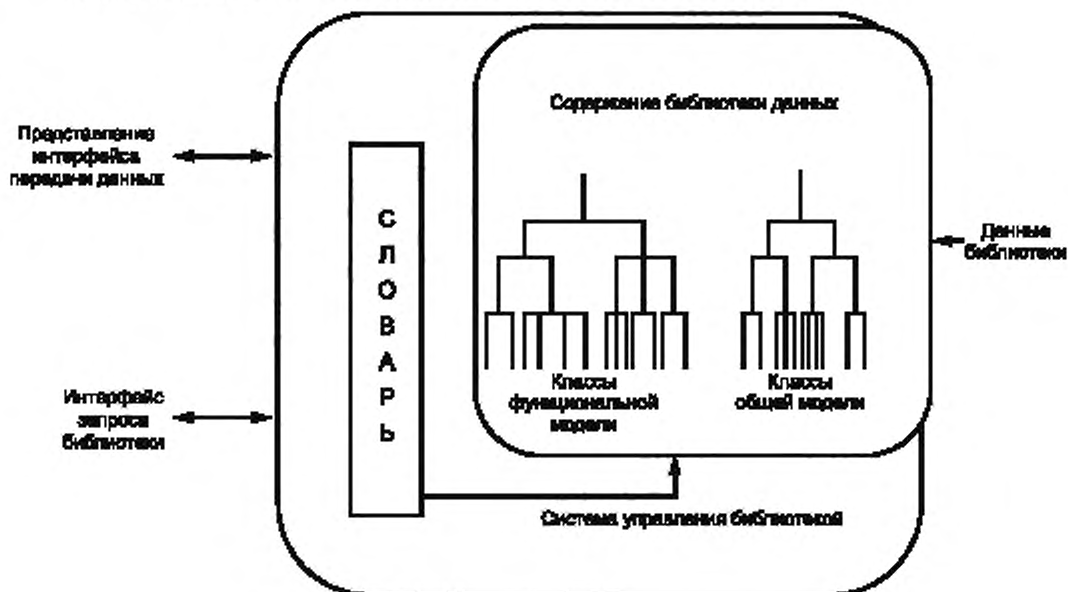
Представление интерфейса передачи данных

Интерфейс запроса библиотеки

Содержание библиотеки данных

С
Л
О
В
А
Р
Ь

Классы функциональной модели

Классы общей модели

Данные библиотеки

Система управления библиотекой